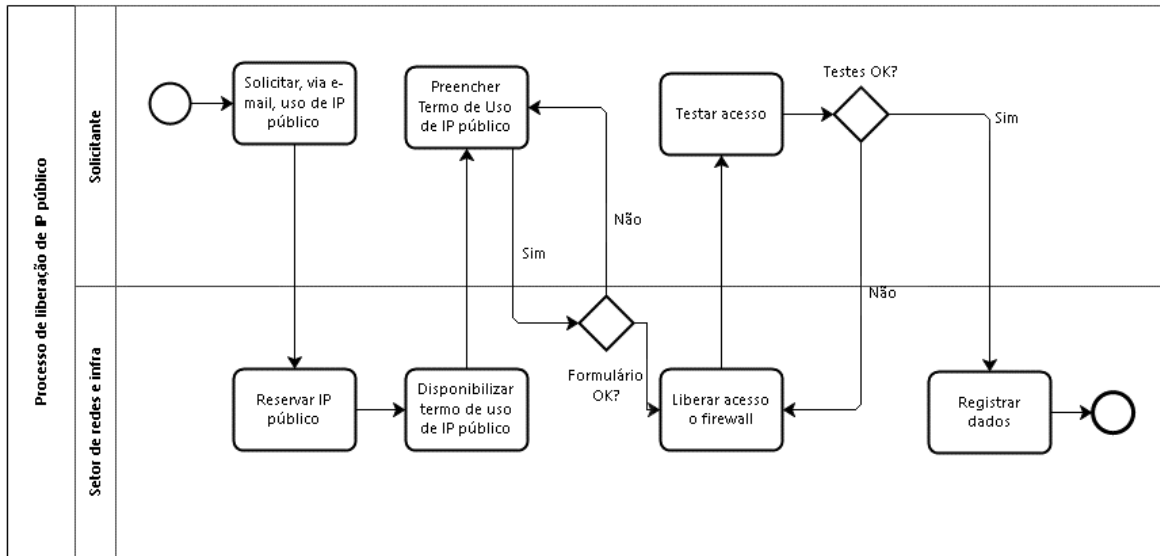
Processo de liberação de IP público

Solicitante

Setor de redes e infra

Solicitar, via e-mail, uso de IP público

Preencher Termo de Uso de IP público

Testar acesso

Testes OK?

Sim

Não

Sim

Não

Reservar IP público

Disponibilizar termo de uso de IP público

Formulário OK?

Liberar acesso o firewall

Registrar dados